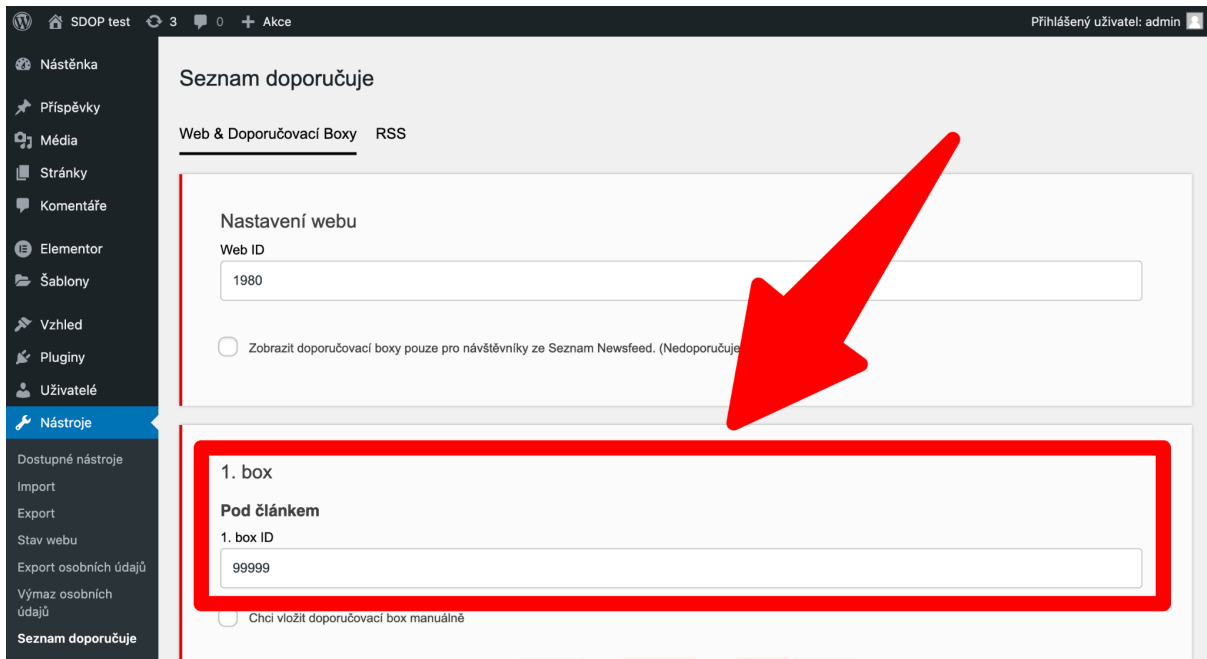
SDOP test 3 0 + Akce

Přihlášený uživatel: admin

Nástěnka

Příspěvky

Média

Stránky

Komentáře

Elementor

Šablony

Vzhled

Pluginy

Uživatelé

Nástroje

Dostupné nástroje

Import

Export

Stav webu

Export osobních údajů

Výmaz osobních údajů

Seznam doporučuje

Seznam doporučuje

Web & Doporučovací Boxy RSS

Nastavení webu

Web ID

1980

Zobrazit doporučovací boxy pouze pro návštěvníky ze Seznam Newsfeed. (Nedoporučuje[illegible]

1. box

Pod článkem

1. box ID

99999

Chci vložit doporučovací box manuálně